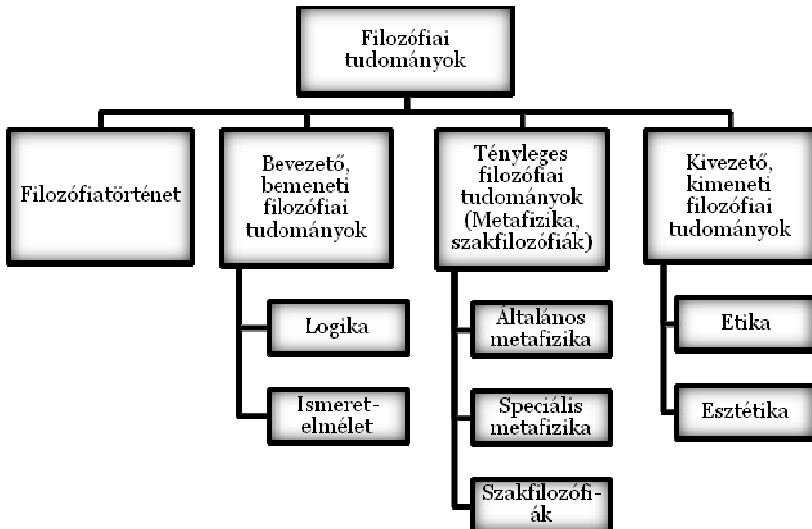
Filozófiai tudományok

Filozófiatörténet

Bevezető, bemeneti filozófiai tudományok

Logika

Ismeret-elmélet

Tényleges filozófiai tudományok (Metafizika, szakfilozófiák)

Általános metafizika

Speciális metafizika

Szakfilozófi-ák

Kivezető, kimeneti filozófiai tudományok

Etika

Esztétika